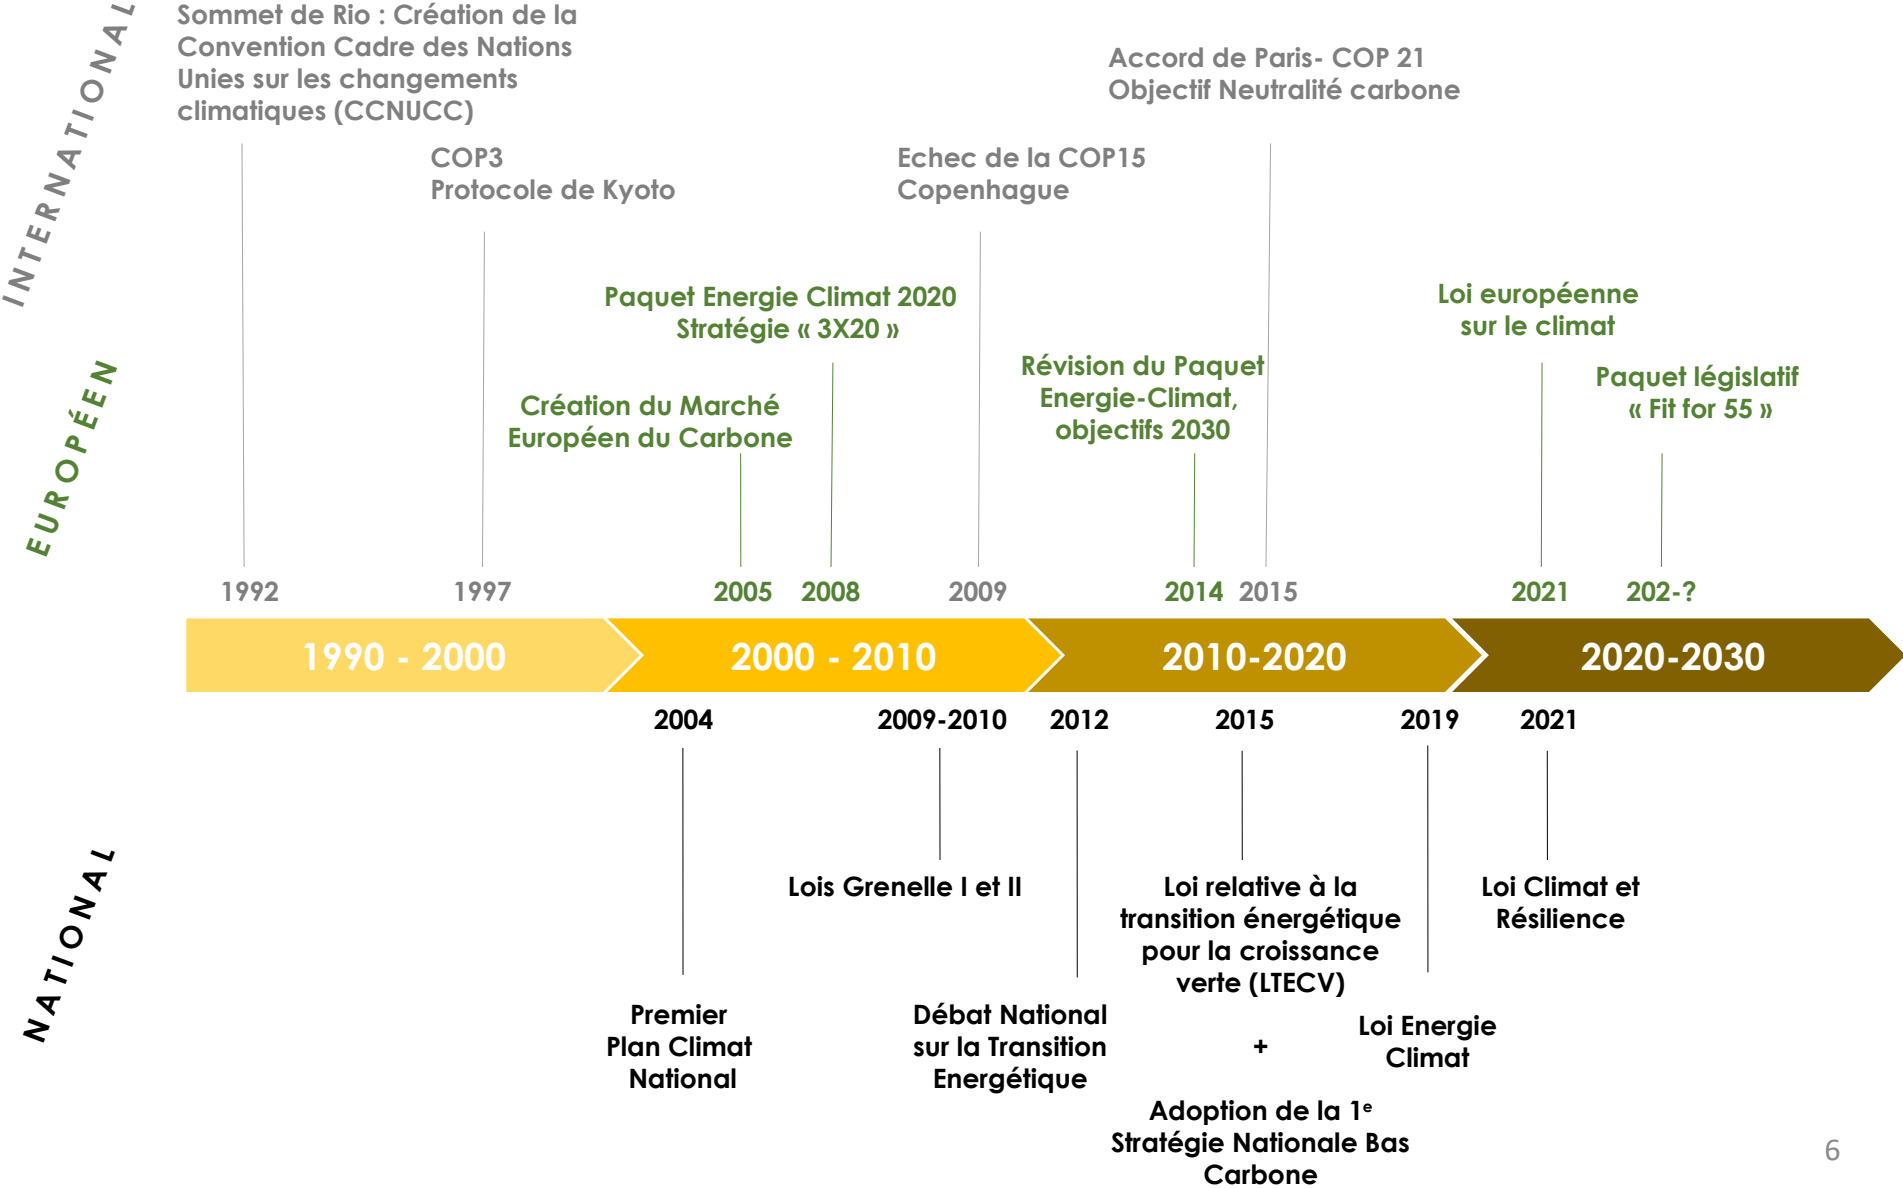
INTERNATIONAL

Sommet de Rio : Création de la Convention Cadre des Nations Unies sur les changements climatiques (CCNUCC)

COP3
Protocole de Kyoto

Echec de la COP15
Copenhague

Accord de Paris- COP 21
Objectif Neutralité carbone

EUROPÉEN

Création du Marché Européen du Carbone

Paquet Energie Climat 2020
Stratégie « 3X20 »

Révision du Paquet Energie-Climat, objectifs 2030

Loi européenne sur le climat

Paquet législatif « Fit for 55 »

1992 1997 2005 2008 2009 2014 2015 2021 202-?

1990 - 2000 | 2000 - 2010 | 2010-2020 | 2020-2030

2004 2009-2010 2012 2015 2019 2021

NATIONAL

Premier Plan Climat National

Lois Grenelle I et II

Débat National sur la Transition Energétique

Loi relative à la transition énergétique pour la croissance verte (LTECV)

+

Adoption de la 1$^{e}$ Stratégie Nationale Bas Carbone

Loi Energie Climat

Loi Climat et Résilience

6